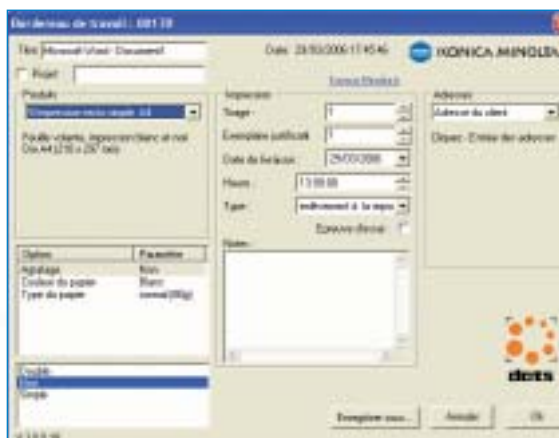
Bordereau de travail : 00138

Titre Microsoft Word - Document1
Date 28/03/2006 17:45:46
KONICA MINOLTA
Projet
Produits
Impression recto simple A4
Feuille volante, impression blanc et noir Din A4 (210 x 297 mm)
Impression
Tirage 1
Exemplaire justificatif 1
Date de livraison 29/03/2006
Heure 13:00:00
Type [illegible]
Epreuve d'essai
Notes
Adresse
Adresse du client
Cliquez : Entrée des adresses
Option | Paramètre
Agrafage | Non
Couleur du papier | Blanc
Type de papier | normal (80g)
Double
Non
Simple
dots
Enregistrer sous... Annuler Ok